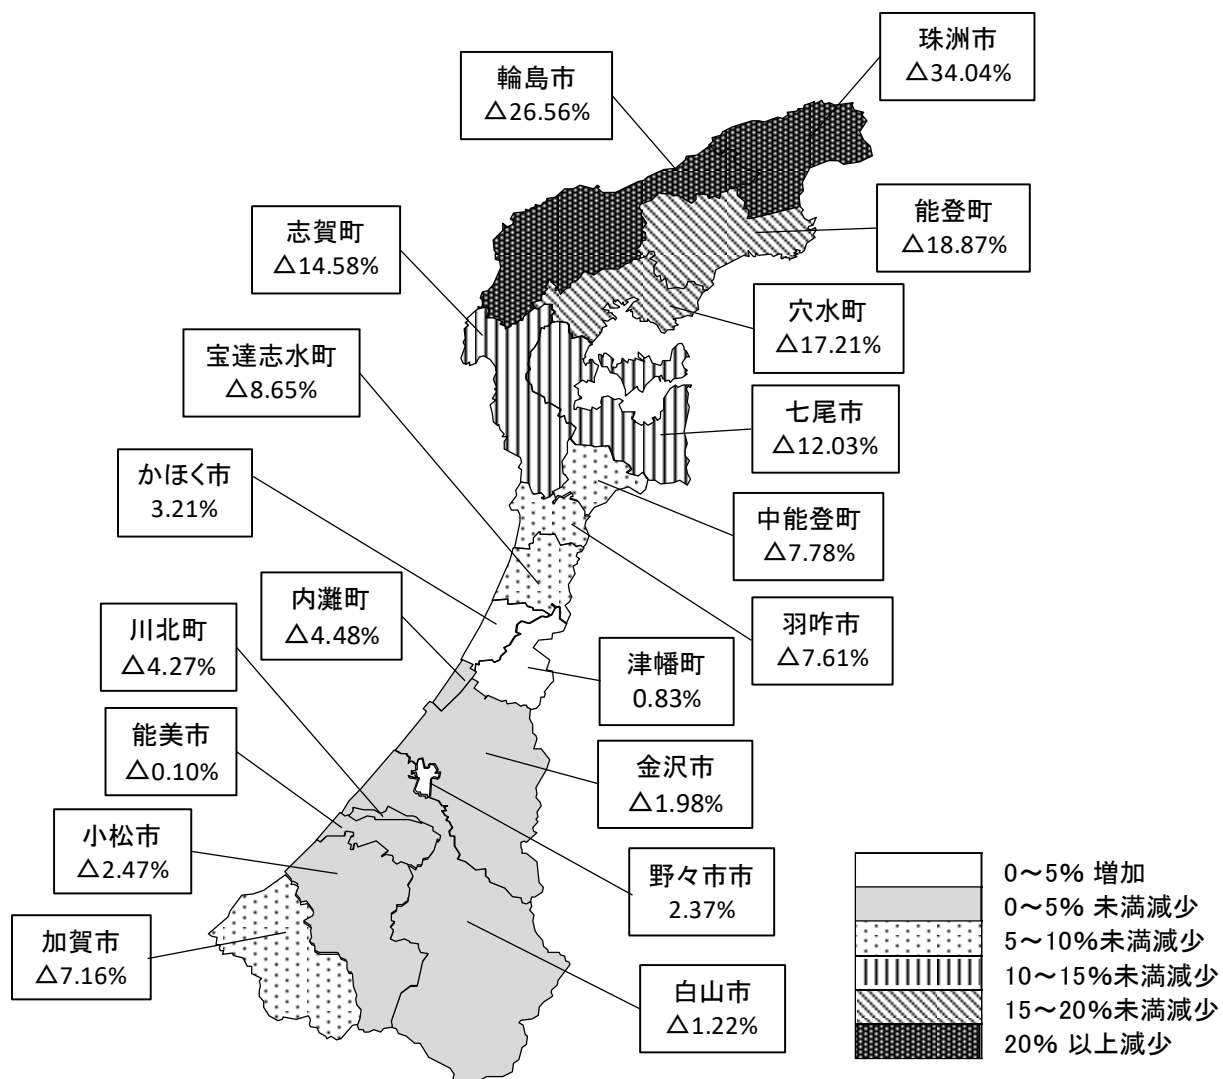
珠洲市
△34.04%

輪島市
△26.56%

能登町
△18.87%

志賀町
△14.58%

穴水町
△17.21%

宝達志水町
△8.65%

七尾市
△12.03%

かほく市
3.21%

中能登町
△7.78%

内灘町
△4.48%

羽咋市
△7.61%

川北町
△4.27%

津幡町
0.83%

能美市
△0.10%

金沢市
△1.98%

小松市
△2.47%

野々市市
2.37%

加賀市
△7.16%

白山市
△1.22%

0～5% 増加
0～5% 未満減少
5～10%未満減少
10～15%未満減少
15～20%未満減少
20% 以上減少